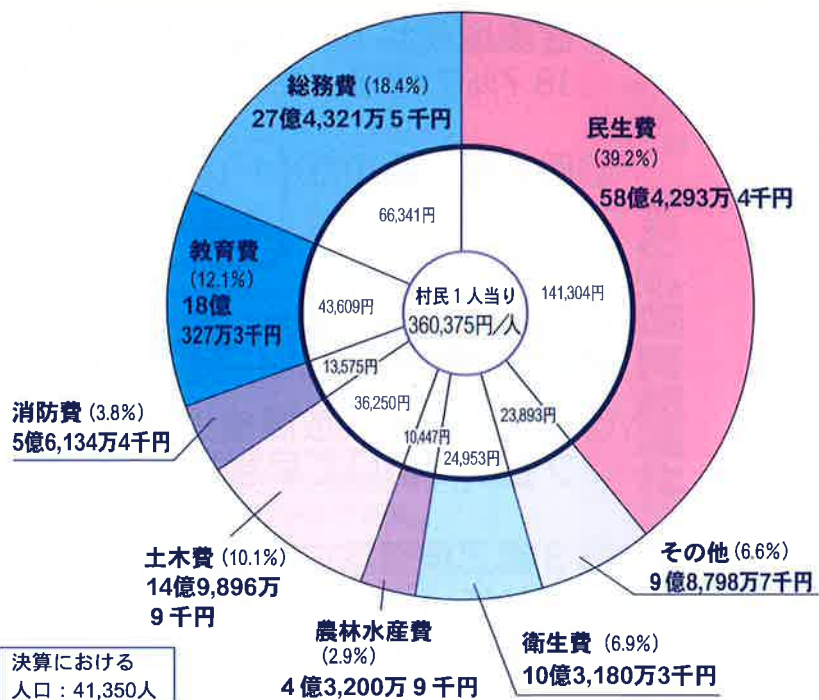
総務費（18.4%）
27億4,321万５千円

民生費
（39.2%）
58億4,293万４千円

教育費
（12.1%）
18億
327万3千円

66,341円

村民１人当り
360,375円／人

141,304円

43,609円

13,575円

36,250円

10,447円

24,953円

23,893円

消防費（3.8%）
5億6,134万4千円

土木費（10.1%）
14億9,896万
９千円

その他（6.6%）
9億8,798万7千円

農林水産費
（2.9%）
４億3,200万９千円

衛生費（6.9%）
10億3,180万3千円

決算における
人口：41,350人